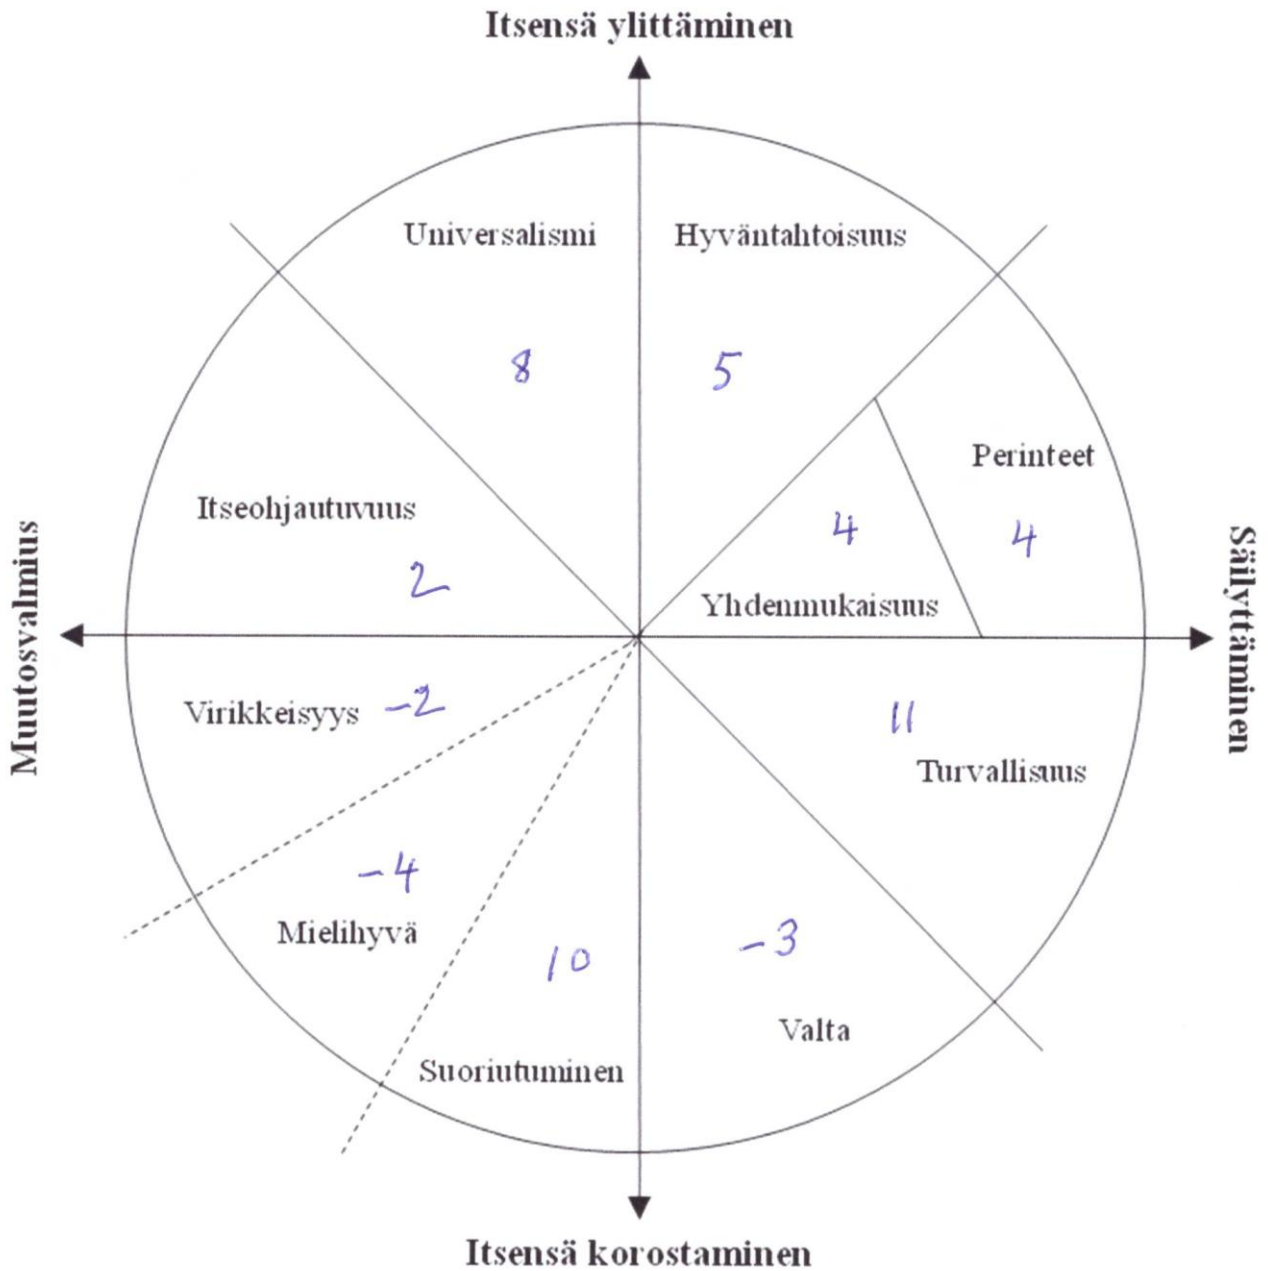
Itsensä ylittäminen

Universalismi

Hyväntahtoisuus

8

5

Perinteet

Itseohjautuvuus

4

4

Muutosvalmius

2

Yhdenmukaisuus

Säilyttäminen

Virikkeisyys -2

11

Turvallisuus

-4

Mielihyvä

10

-3

Valta

Suoriutuminen

Itsensä korostaminen